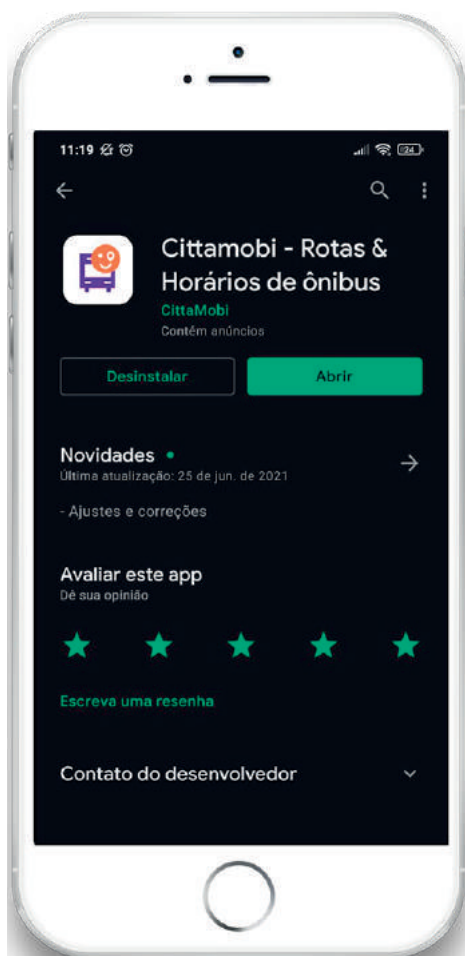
11:19

24

Cittamobi - Rotas & Horários de ônibus

CittaMobi

Contém anúncios

Desinstalar

Abrir

Novidades •

Última atualização: 25 de jun. de 2021

- Ajustes e correções

Avaliar este app

Dê sua opinião

Escreva uma resenha

Contato do desenvolvedor